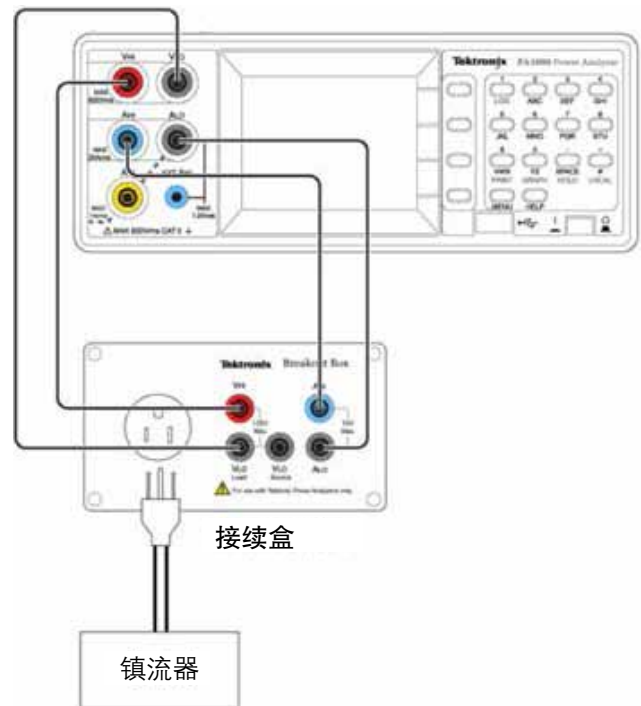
VHI
VLO
Tektronix PA1000 Power Analyzer
AHI
ALO
EXT Sen
LOG
ABC
DEF
GHI
JKL
MNO
PQR
STU
VWX
YZ
SPACE
MENU
HELP
Tektronix Breakout Box
VHI
AHI
VLO Load
VLO Source
ALO
For use with Tektronix Power Analyzers only
接续盒
镇流器